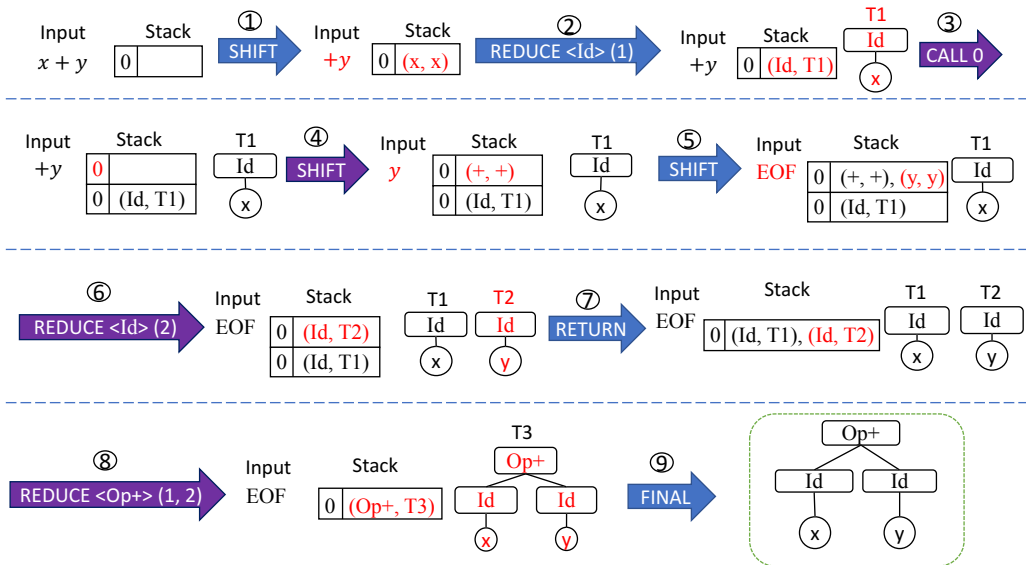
Input $x + y$ Stack 0 ① SHIFT Input $+y$ Stack 0 (x, x) ② REDUCE <Id> (1) Input $+y$ Stack 0 (Id, T1) T1 Id x ③ CALL 0

Input $+y$ Stack 0 0 (Id, T1) T1 Id x ④ SHIFT Input $y$ Stack 0 (+, +) 0 (Id, T1) T1 Id x ⑤ SHIFT Input EOF Stack 0 (+, +), (y, y) 0 (Id, T1) T1 Id x

⑥ REDUCE <Id> (2) Input EOF Stack 0 (Id, T2) 0 (Id, T1) T1 Id x T2 Id y ⑦ RETURN Input EOF Stack 0 (Id, T1), (Id, T2) T1 Id x T2 Id y

⑧ REDUCE <Op+> (1, 2) Input EOF Stack 0 (Op+, T3) T3 Op+ Id x Id y ⑨ FINAL Op+ Id Id x y